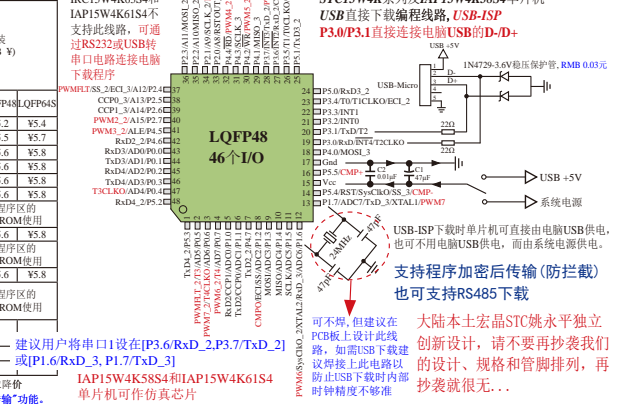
IRC15W4K58S4和 IAP15W4K61S4不支持此线路，可通过RS232或USB转串口电路连接电脑下载程序

STC15W4K系列及IAP15W4K58S4单片机 USB直接下载编程线路，USB-ISP P3.0/P3.1直接连接电脑USB的D-/D+

LQFP48 46个I/O

PWMFLT/SS_2/ECI_3/A12/P2.4 37
CCP0_3/A13/P2.5 38
CCP1_3/A14/P2.6 39
PWM2_2/A15/P2.7 40
PWM3_2/ALE/P4.5 41
RxD2_2/P4.6 42
RxD3/AD0/P0.0 43
TxD3/AD1/P0.1 44
RxD4/AD2/P0.2 45
TxD4/AD3/P0.3 46
T3CLKO/AD4/P0.4 47
RxD4_2/P5.2 48

24 P5.0/RxD3_2
23 P3.4/T0/T1CLKO/ECI_2
22 P3.3/INT1
21 P3.2/INT0
20 P3.1/TxD/T2
19 P3.0/RxD/INT4/T2CLKO
18 P4.0/MOSI_3
17 Gnd
16 P5.5/CMP+
15 Vcc
14 P5.4/RST/SysClkO/SS_3/CMP-
13 P1.7/ADC7/TxD_3/XTAL1/PWM7

USB-Micro
1N4729-3.6V稳压保护管, RMB 0.03元
22Ω
22Ω
C2 0.01μF
C1 47μF
USB +5V
系统电源

USB-ISP下载时单片机可直接由电脑USB供电，也可不用电脑USB供电，而由系统电源供电。

支持程序加密后传输（防拦截）
也可支持RS485下载

可不焊，但建议在PCB板上设计此线路，如需USB下载建议焊接上此电路以防止USB下载时内部时钟精度不够准

大陆本土宏晶STC姚永平独立创新设计，请不要再抄袭我们的设计、规格和管脚排列，再抄袭就很无...

建议用户将串口1设在[P3.6/RxD_2,P3.7/TxD_2]或[P1.6/RxD_3, P1.7/TxD_3]

IAP15W4K58S4和IAP15W4K61S4单片机可作仿真芯片

LQFP48 LQFP64S
¥5.4
¥5.4
¥5.8
¥5.8
¥5.8
¥5.8
程序区的 ROM使用
¥5.8
ROM使用
¥5.8
程序区的 ROM使用

降价
输"功能。